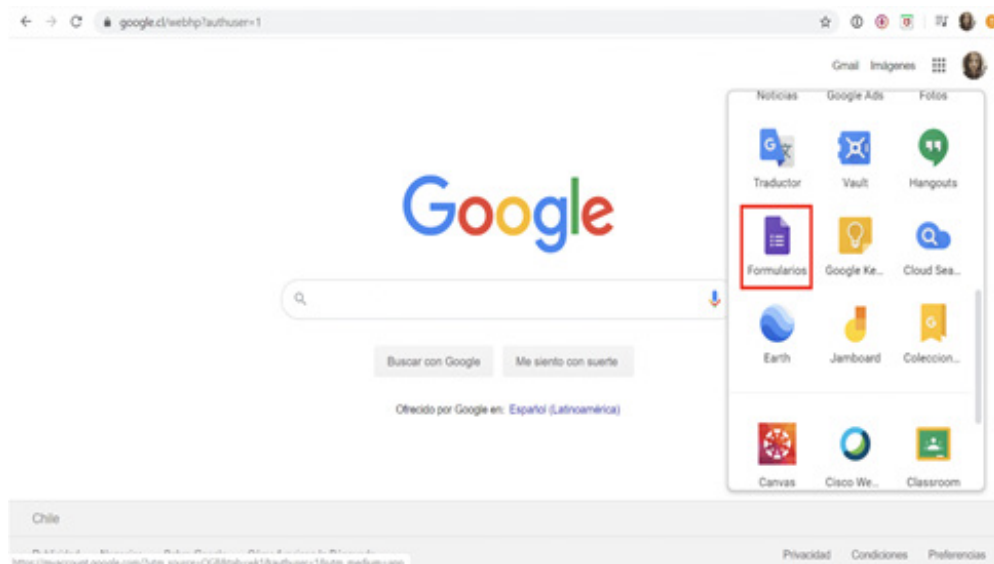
google.cl/webhp?authuser=1

Gmail Imágenes

Noticias Google Ads Fotos

Traductor Vault Hangouts

Formularios Google Ke... Cloud Sea...

Earth Jamboard Coleccion...

Canvas Cisco We... Classroom

Google

Buscar con Google Me siento con suerte

Ofrecido por Google en: Español (Latinoamérica)

Chile

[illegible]

Privacidad Condiciones Preferencias